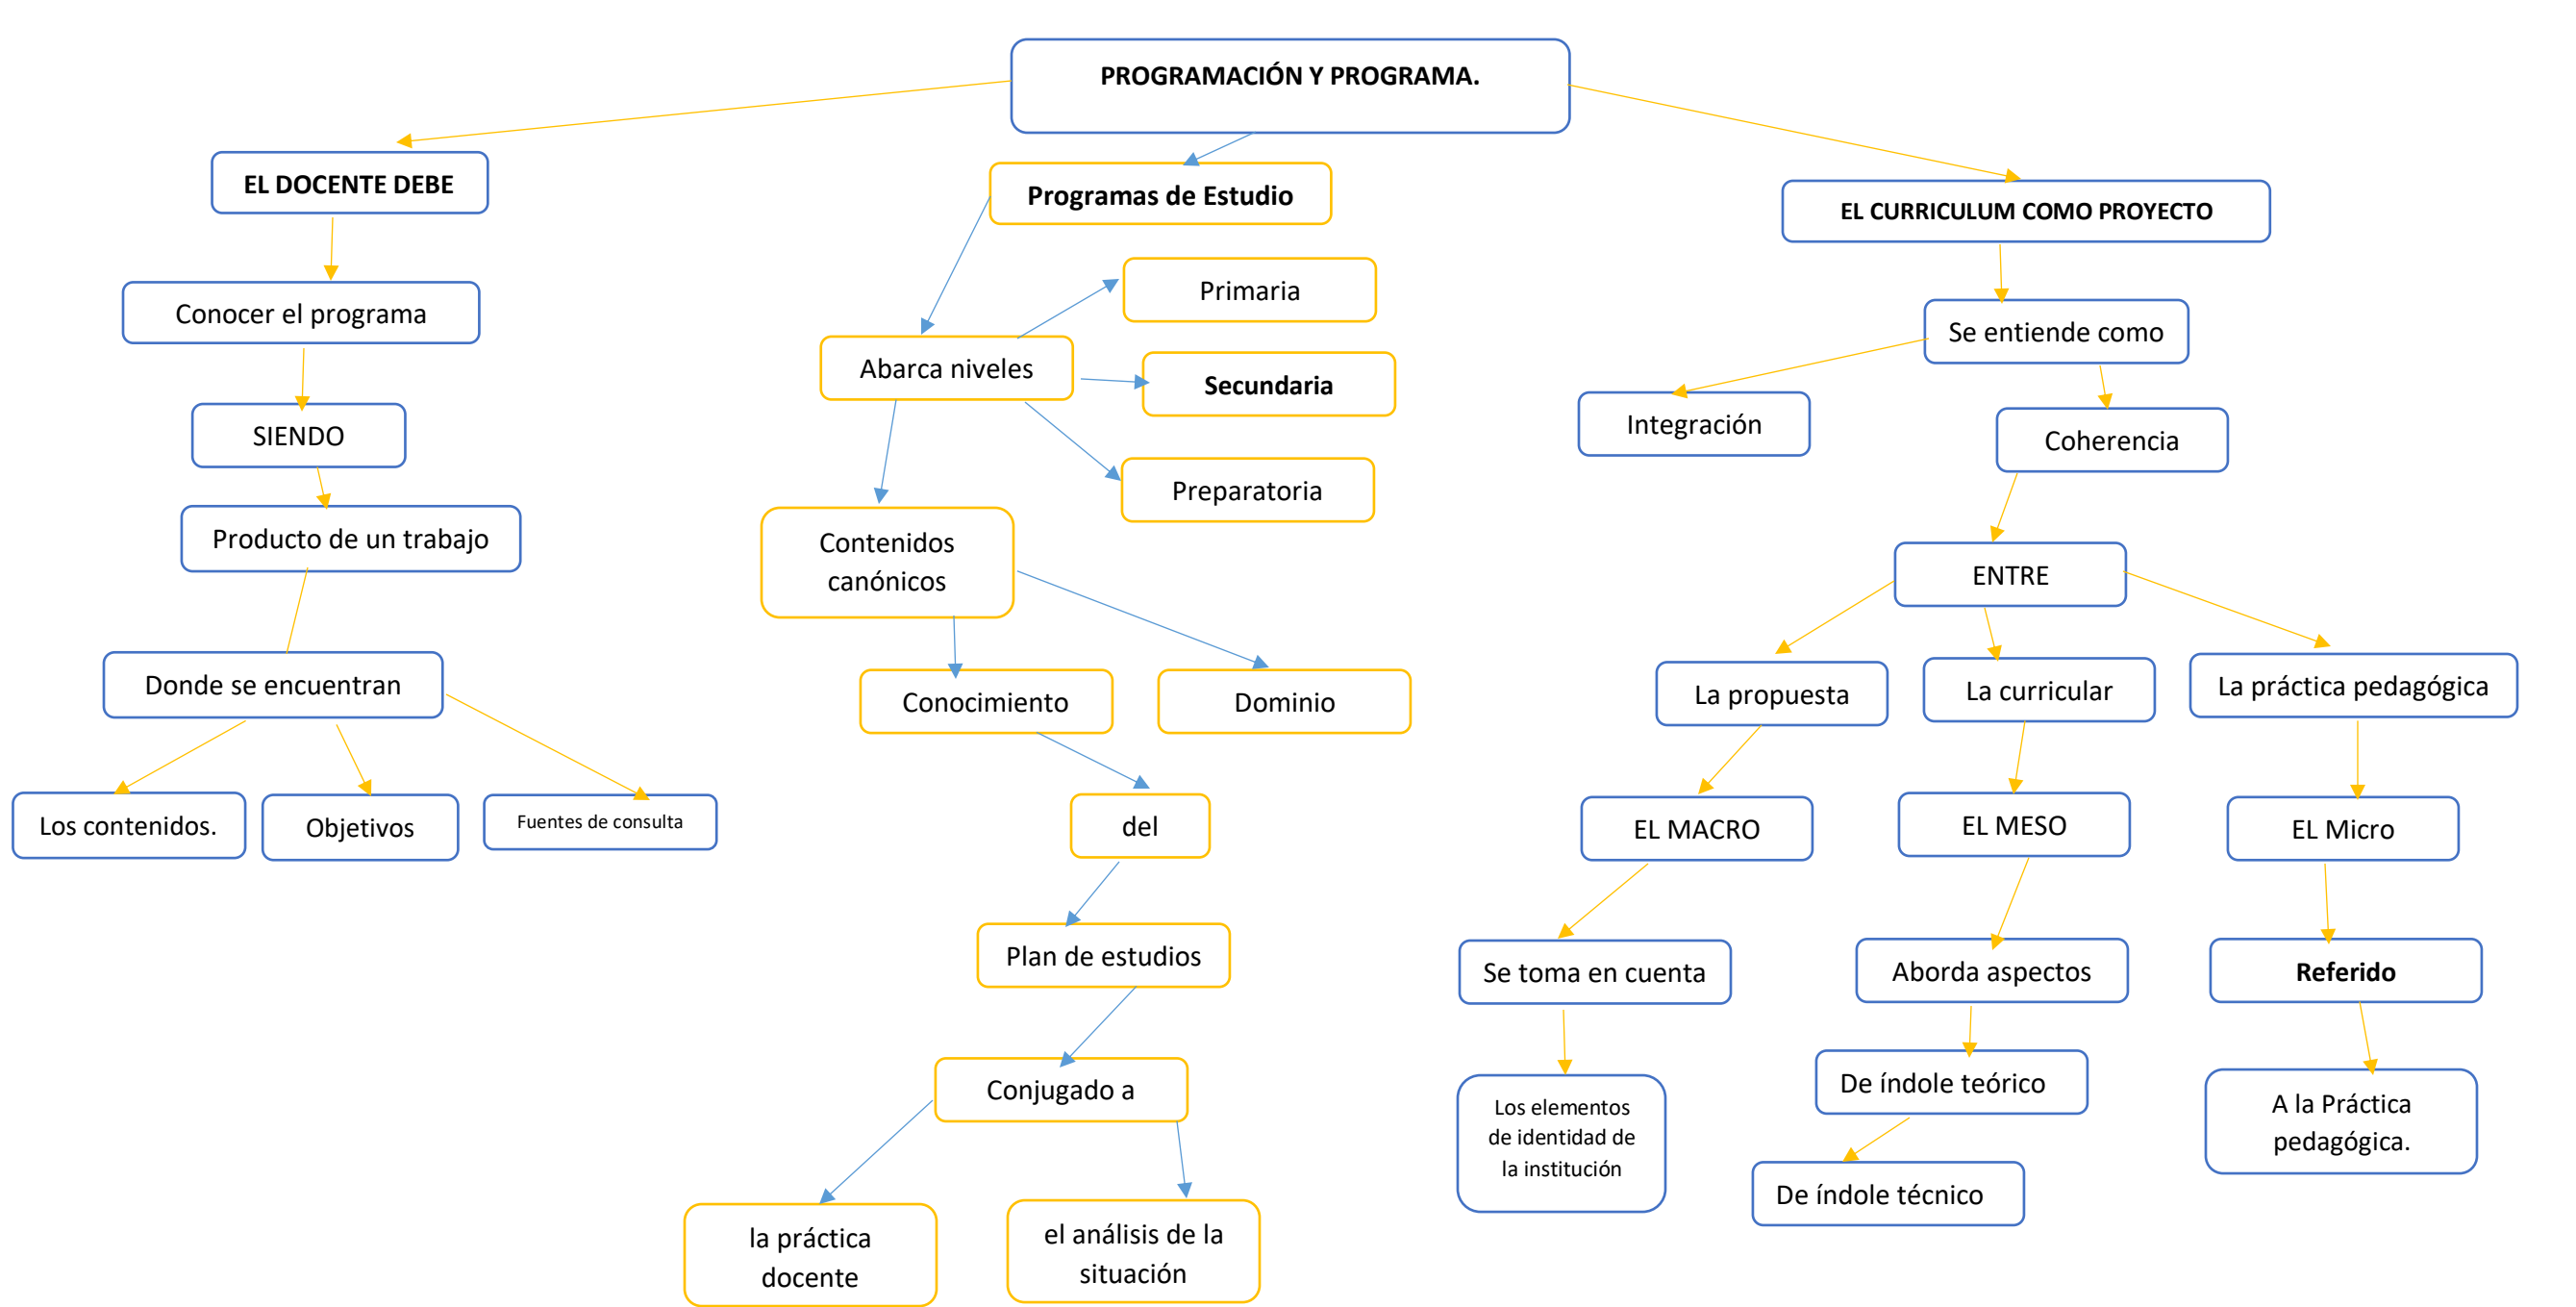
PROGRAMACIÓN Y PROGRAMA.

EL DOCENTE DEBE

Conocer el programa

SIENDO

Producto de un trabajo

Donde se encuentran

Los contenidos.

Objetivos

Fuentes de consulta

Programas de Estudio

Abarca niveles

Primaria

Secundaria

Preparatoria

Contenidos canónicos

Conocimiento

Dominio

del

Plan de estudios

Conjugado a

la práctica docente

el análisis de la situación

EL CURRICULUM COMO PROYECTO

Se entiende como

Integración

Coherencia

ENTRE

La propuesta

La curricular

La práctica pedagógica

EL MACRO

EL MESO

EL Micro

Se toma en cuenta

Los elementos de identidad de la institución

Aborda aspectos

De índole teórico

De índole técnico

Referido

A la Práctica pedagógica.